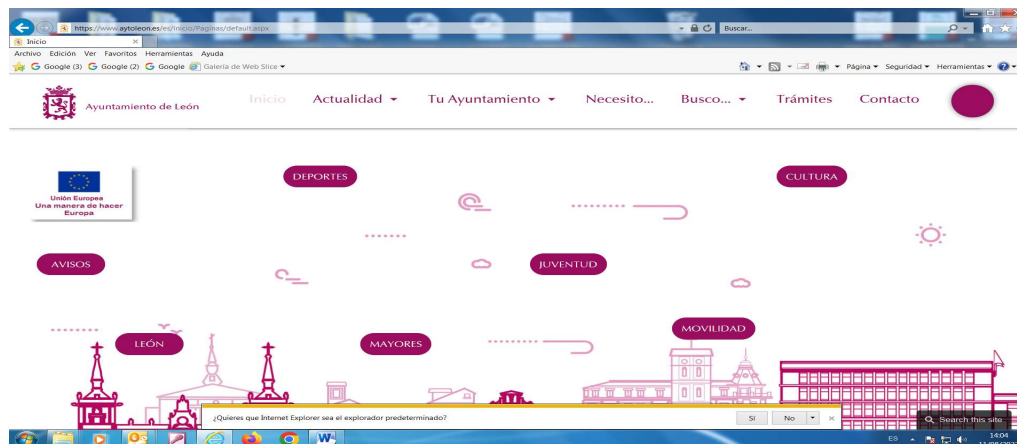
https://www.aytoleon.es/es/Inicio/Paginas/default.aspx
Buscar...
Inicio
Archivo Edición Ver Favoritos Herramientas Ayuda
Google (3) Google (2) Google Galería de Web Slice
Página Seguridad Herramientas

Ayuntamiento de León
Inicio Actualidad Tu Ayuntamiento Necesito... Busco... Trámites Contacto

Unión Europea
Una manera de hacer Europa

DEPORTES
CULTURA
AVISOS
JUVENTUD
MOVILIDAD
LEÓN
MAYORES

¿Quieres que Internet Explorer sea el explorador predeterminado?
Sí No

Search this site

ES
14:04
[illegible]